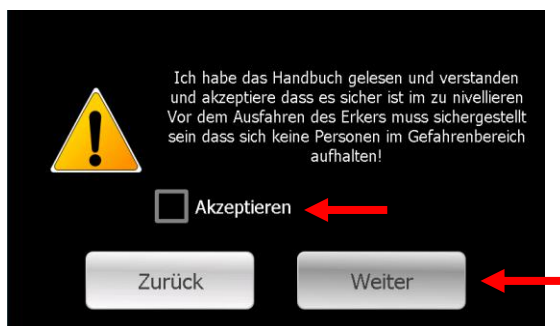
Ich habe das Handbuch gelesen und verstanden und akzeptiere dass es sicher ist im zu nivellieren Vor dem Ausfahren des Erkers muss sichergestellt sein dass sich keine Personen im Gefahrenbereich aufhalten!

Akzeptieren

Zurück

Weiter